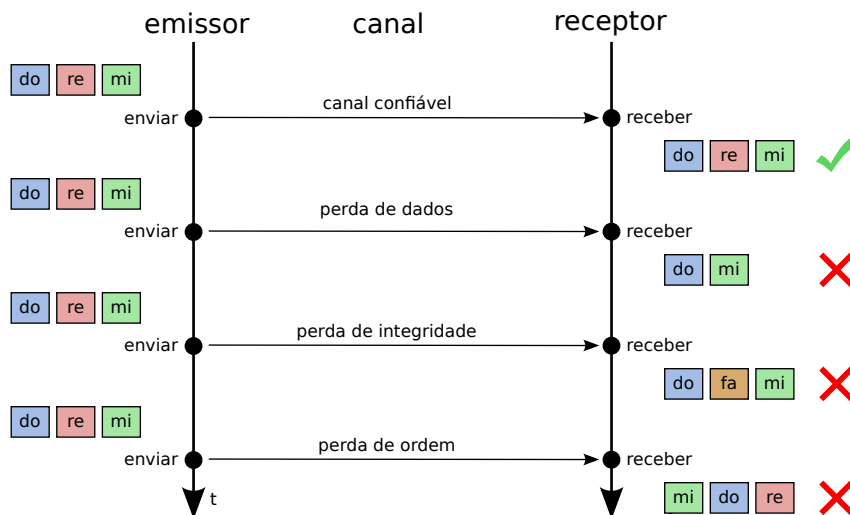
emissor canal receptor

do re mi

enviar canal confiável receber

do re mi

do re mi

enviar perda de dados receber

do mi

do re mi

enviar perda de integridade receber

do fa mi

do re mi

enviar perda de ordem receber

t

mi do re